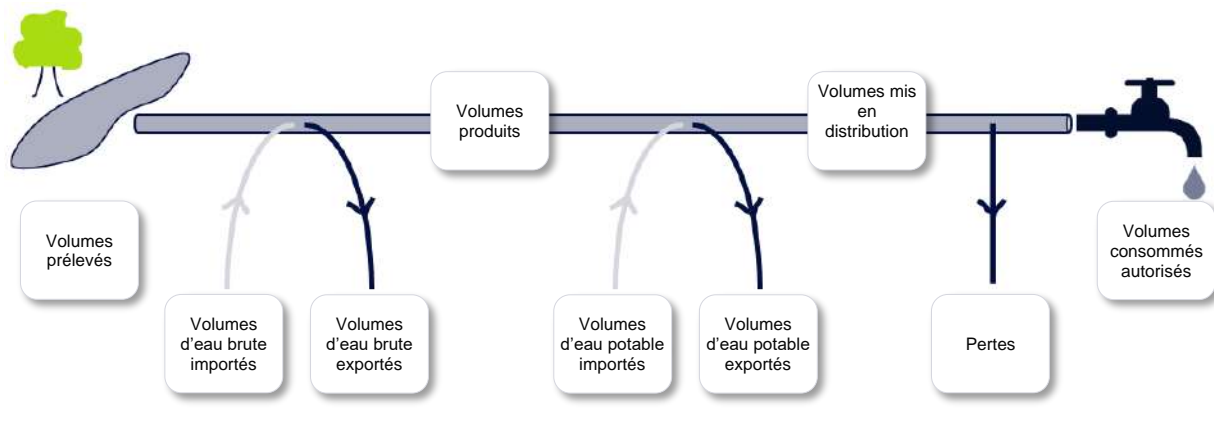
Volumes produits

Volumes mis en distribution

Volumes prélevés

Volumes d’eau brute importés

Volumes d’eau brute exportés

Volumes d’eau potable importés

Volumes d’eau potable exportés

Pertes

Volumes consommés autorisés